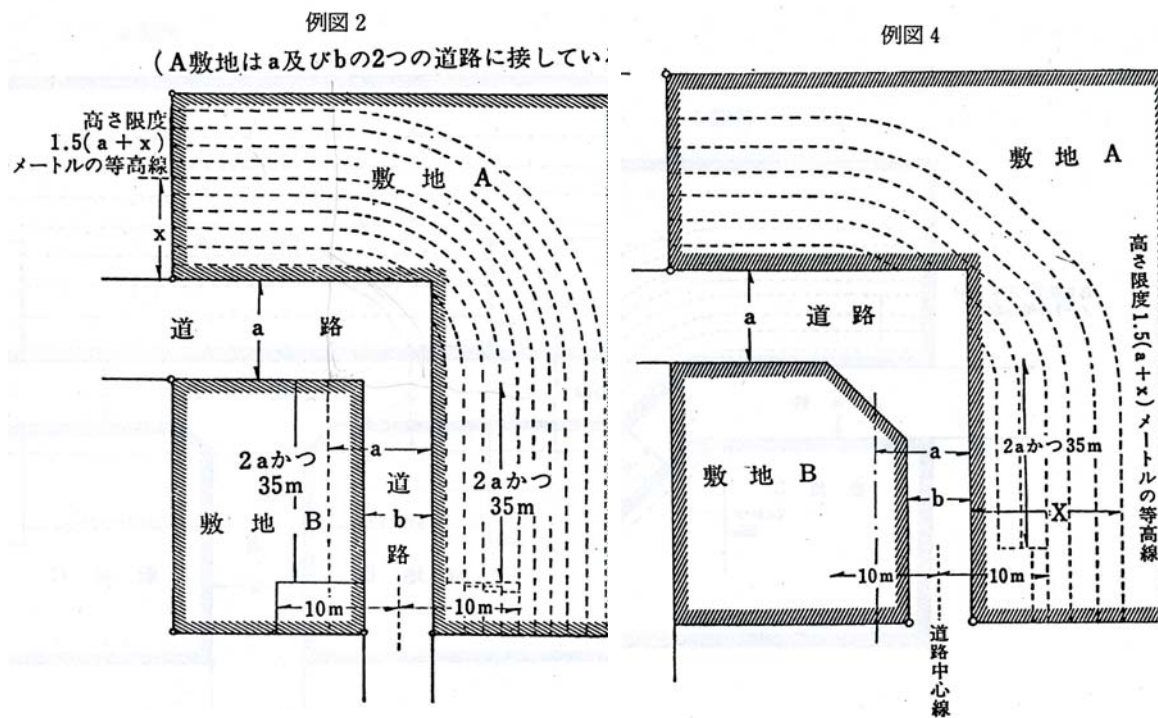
例図 2

（A敷地はa及びbの2つの道路に接してい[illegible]

高さ限度
1.5（a + x）
メートルの等高線

x

敷 地 A

道 a 路

a

2 aかつ
35m

敷 地 B

道
b
路

2 aかつ
35m

10m

10m

例図 4

敷 地 A

高さ限度1.5(a＋x)メートルの等高線

a

道 路

敷 地 B

a

b

2aかつ35m

X

10m

10m

道路中心線